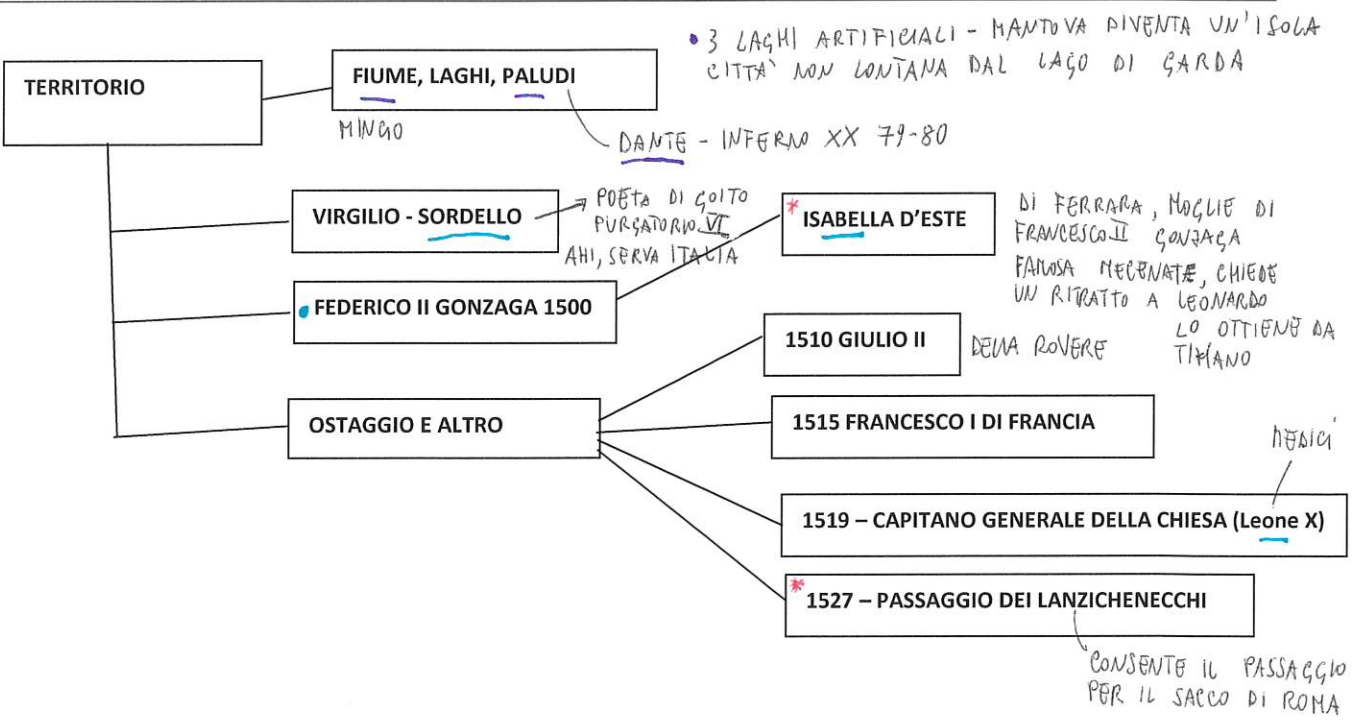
TERRITORIO

FIUME, LAGHI, PALUDI

• 3 LAGHI ARTIFICIALI - MANTOVA DIVENTA UN'ISOLA
CITTA' NON LONTANA DAL LAGO DI GARDA

MINCIO

DANTE - INFERNO XX 79-80

VIRGILIO - SORDELLO

POETA DI GOITO
PURGATORIO VI
AHI, SERVA ITALIA

* ISABELLA D'ESTE

DI FERRARA, MOGLIE DI FRANCESCO II GONZAGA
FAMOSA MECENATE, CHIEDE UN RITRATTO A LEONARDO
LO OTTIENE DA TIZIANO

FEDERICO II GONZAGA 1500

1510 GIULIO II

DELLA ROVERE

OSTAGGIO E ALTRO

1515 FRANCESCO I DI FRANCIA

MEDICI

1519 – CAPITANO GENERALE DELLA CHIESA (Leone X)

* 1527 – PASSAGGIO DEI LANZICHENECCHI

CONSENTE IL PASSAGGIO PER IL SACCO DI ROMA